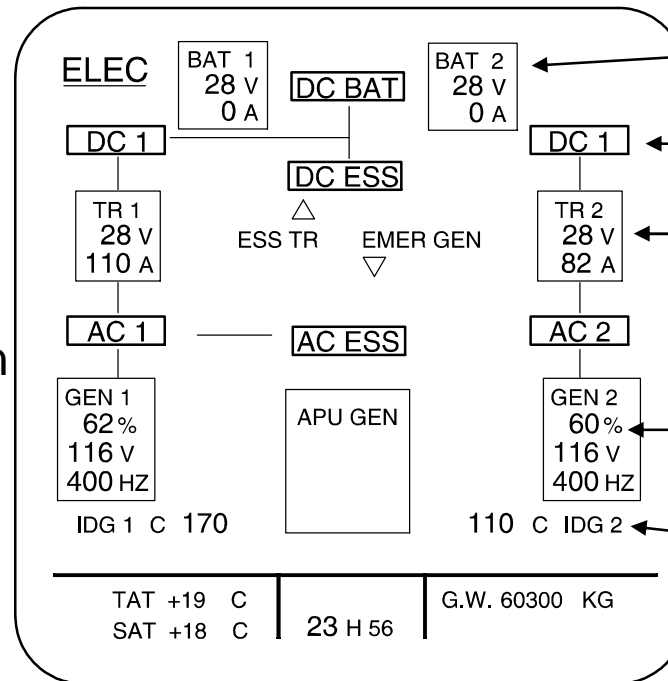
ELEC

BAT 1
28 V
0 A

DC BAT

BAT 2
28 V
0 A

DC 1

DC 1

DC ESS

ESS TR

EMER GEN

TR 1
28 V
110 A

TR 2
28 V
82 A

AC 1

AC ESS

AC 2

n

GEN 1
62 %
116 V
400 HZ

APU GEN

GEN 2
60 %
116 V
400 HZ

IDG 1 C 170

110 C IDG 2

TAT +19 C
SAT +18 C

23 H 56

G.W. 60300 KG